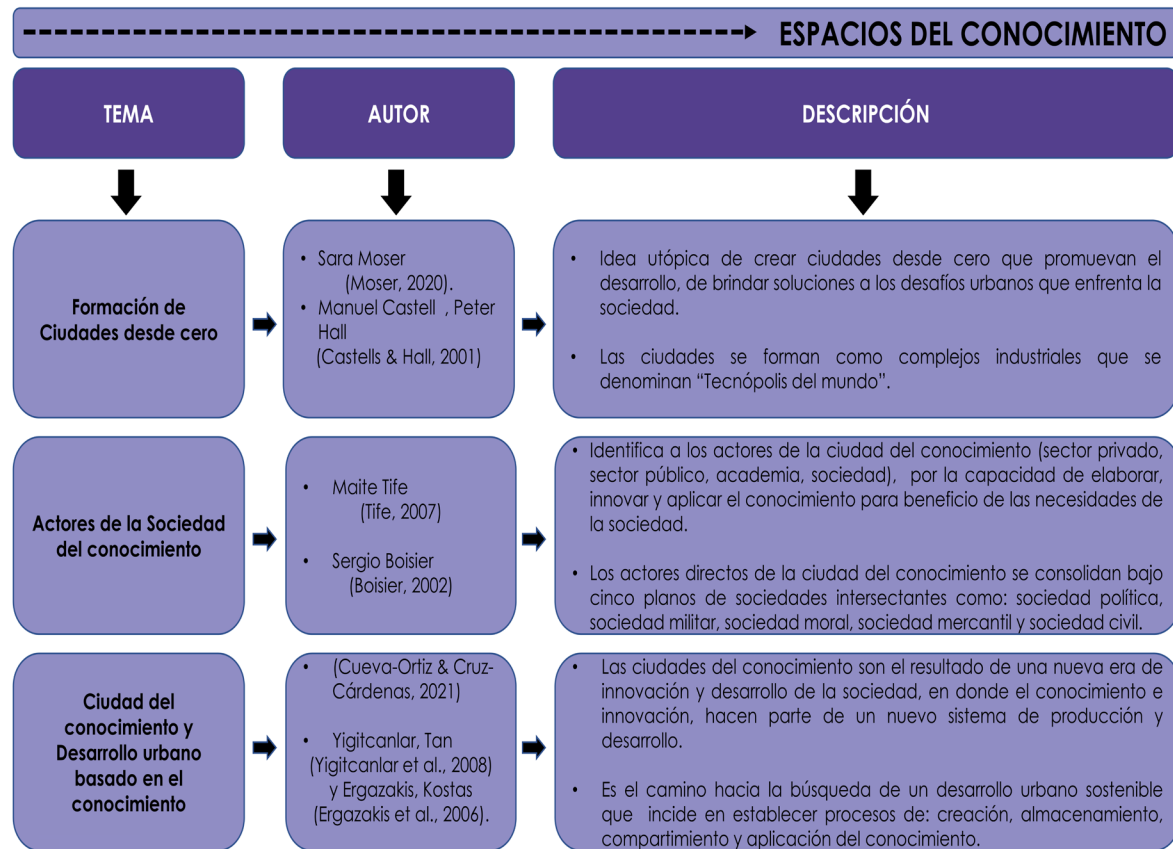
ESPACIOS DEL CONOCIMIENTO

| TEMA | AUTOR | DESCRIPCIÓN |
|---|---|---|
| Formación de Ciudades desde cero | • Sara Moser (Moser, 2020). • Manuel Castell , Peter Hall (Castells & Hall, 2001) | • Idea utópica de crear ciudades desde cero que promuevan el desarrollo, de brindar soluciones a los desafíos urbanos que enfrenta la sociedad. • Las ciudades se forman como complejos industriales que se denominan "Tecnópolis del mundo". |
| Actores de la Sociedad del conocimiento | • Maite Tife (Tife, 2007) • Sergio Boisier (Boisier, 2002) | • Identifica a los actores de la ciudad del conocimiento (sector privado, sector público, academia, sociedad), por la capacidad de elaborar, innovar y aplicar el conocimiento para beneficio de las necesidades de la sociedad. • Los actores directos de la ciudad del conocimiento se consolidan bajo cinco planos de sociedades intersectantes como: sociedad política, sociedad militar, sociedad moral, sociedad mercantil y sociedad civil. |
| Ciudad del conocimiento y Desarrollo urbano basado en el conocimiento | • (Cueva-Ortiz & Cruz-Cárdenas, 2021) • Yigitcanlar, Tan (Yigitcanlar et al., 2008) y Ergazakis, Kostas (Ergazakis et al., 2006). | • Las ciudades del conocimiento son el resultado de una nueva era de innovación y desarrollo de la sociedad, en donde el conocimiento e innovación, hacen parte de un nuevo sistema de producción y desarrollo. • Es el camino hacia la búsqueda de un desarrollo urbano sostenible que incide en establecer procesos de: creación, almacenamiento, compartimiento y aplicación del conocimiento. |